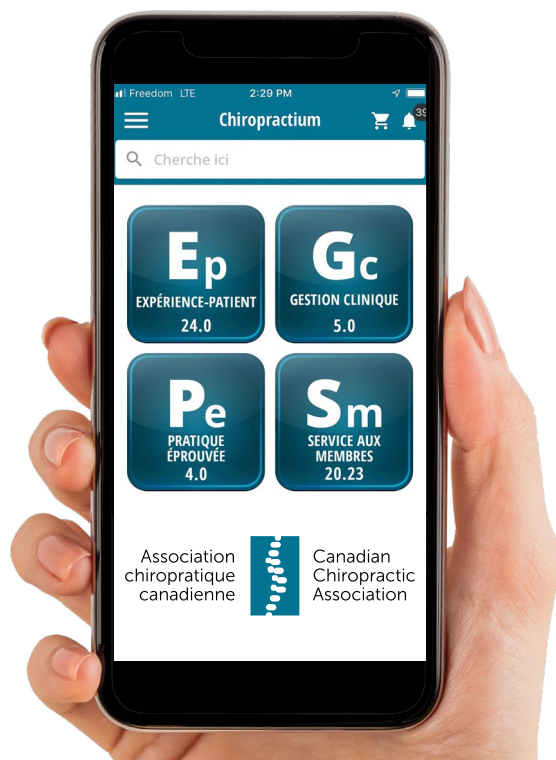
Freedom LTE 2:29 PM

Chiropractium 39

Cherche ici

Ep
EXPÉRIENCE-PATIENT
24.0

Gc
GESTION CLINIQUE
5.0

Pe
PRATIQUE ÉPROUVÉE
4.0

Sm
SERVICE AUX MEMBRES
20.23

Association chiropratique canadienne

Canadian Chiropractic Association